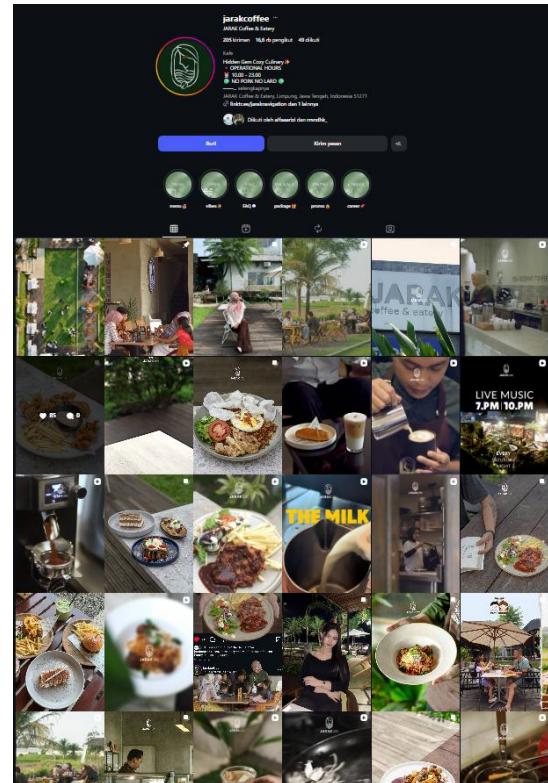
jarakcoffee

JARAK Coffee & Eatery

205 kiriman 16,6 rb pengikut 49 diikuti

Kafe

Hidden Gem Cozy Culinary✨
OPERATIONAL HOURS
10.00 – 23.00
NO PORK NO LARD
_____ sekengkapnya

JARAK Coffee & Eatery, Lempung, Jawa Tengah, Indonesia 57271

linktr.ee/jaraknavigation dan 1 lainnya

Diikuti oleh alfaaarizi dan mnrdhk_

Ikuti

Kirim pesan

menu

vibes

FAQ

package

promo

career

JARAK
Coffee & eatery

85

8

LIVE MUSIC
7.PM | 10.PM

EVERY

THE MILK